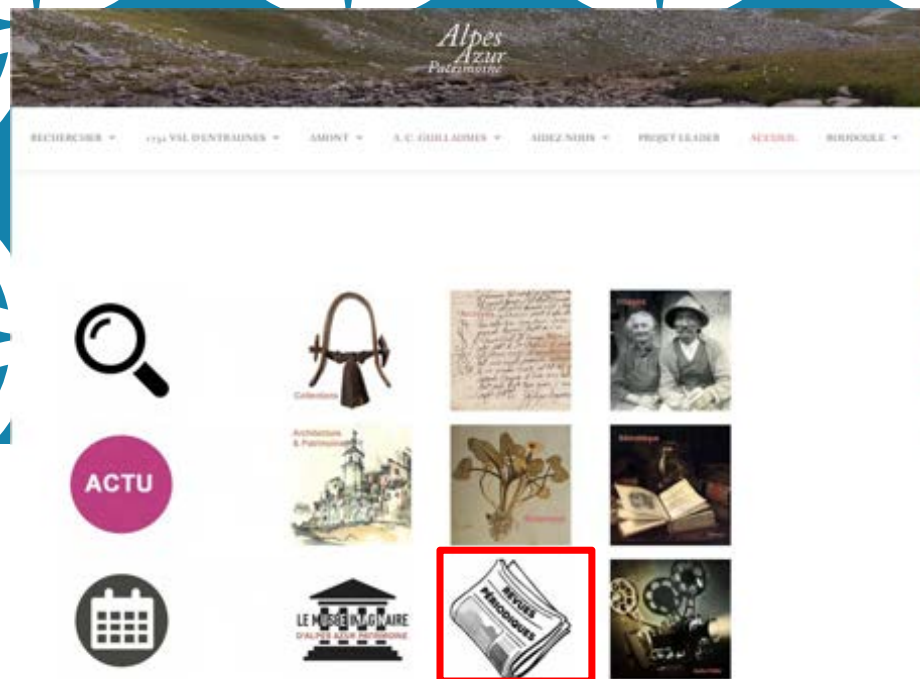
Alpes Azur Patrimoine

RECHERCHER ▾ 1732 VAL D'ENTRAUNES ▾ AMONT ▾ A. C. GUILLAUMES ▾ AIDEZ-NOUS ▾ PROJET LEADER ACCUEIL BOUDOULE ▾

Collections

Archives

Images

ACTU

Architecture & Patrimoine

Botanique

Bibliothèque

LE MUSÉE IMAGINAIRE
D'ALPES AZUR PATRIMOINE

REVUES PÉRIODIQUES

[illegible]